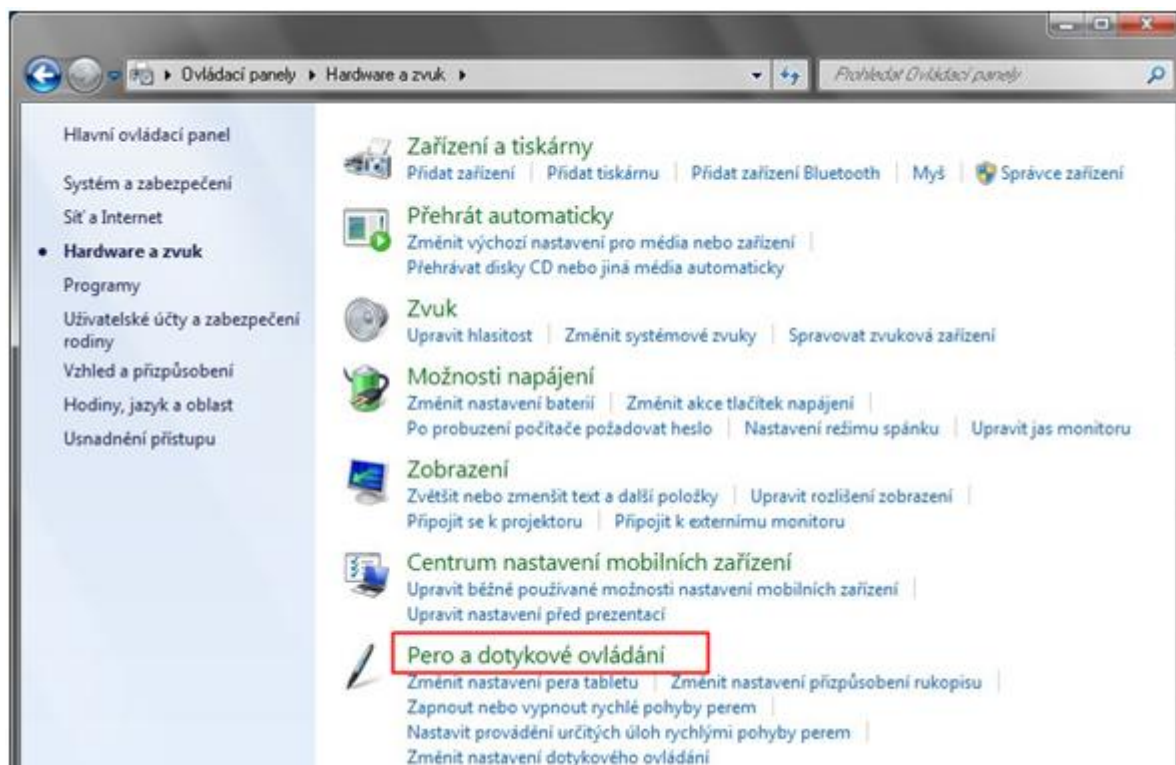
▸ Ovládací panely ▸ Hardware a zvuk ▸

Prohledat Ovládací panely

Hlavní ovládací panel

Systém a zabezpečení

Síť a Internet

• Hardware a zvuk

Programy

Uživatelské účty a zabezpečení rodiny

Vzhled a přizpůsobení

Hodiny, jazyk a oblast

Usnadnění přístupu

Zařízení a tiskárny
Přidat zařízení | Přidat tiskárnu | Přidat zařízení Bluetooth | Myš | Správce zařízení

Přehrát automaticky
Změnit výchozí nastavení pro média nebo zařízení | Přehrávat disky CD nebo jiná média automaticky

Zvuk
Upravit hlasitost | Změnit systémové zvuky | Spravovat zvuková zařízení

Možnosti napájení
Změnit nastavení baterií | Změnit akce tlačítek napájení | Po probuzení počítače požadovat heslo | Nastavení režimu spánku | Upravit jas monitoru

Zobrazení
Zvětšit nebo zmenšit text a další položky | Upravit rozlišení zobrazení | Připojit se k projektoru | Připojit k externímu monitoru

Centrum nastavení mobilních zařízení
Upravit běžně používané možnosti nastavení mobilních zařízení | Upravit nastavení před prezentací

Pero a dotykové ovládání
Změnit nastavení pera tabletu | Změnit nastavení přizpůsobení rukopisu | Zapnout nebo vypnout rychlé pohyby perem | Nastavit provádění určitých úloh rychlými pohyby perem | Změnit nastavení dotykového ovládání